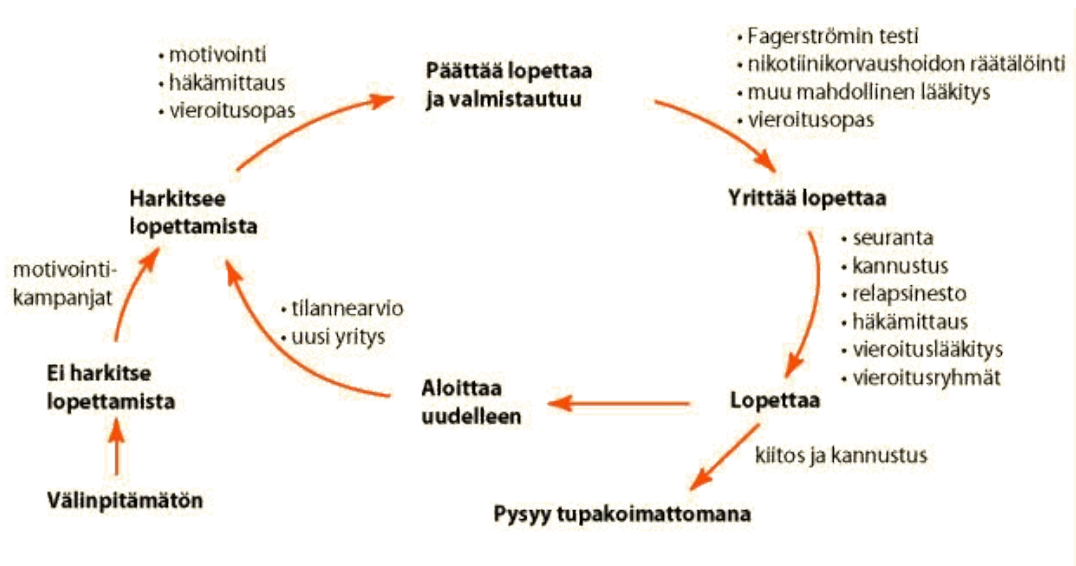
• motivointi
• häkämittaus
• vieroitusopas

Päättää lopettaa ja valmistautuu

• Fagerströmin testi
• nikotiinikorvaushoidon räätälöinti
• muu mahdollinen lääkitys
• vieroitusopas

Harkitsee lopettamista

Yrittää lopettaa

• seuranta
• kannustus
• relapsinesto
• häkämittaus
• vieroituslääkitys
• vieroitusryhmät

motivointikampanjat

• tilannearvio
• uusi yritys

Ei harkitse lopettamista

Aloittaa uudelleen

Lopettaa

kiitos ja kannustus

Välinpitämätön

Pysyy tupakoimattomana